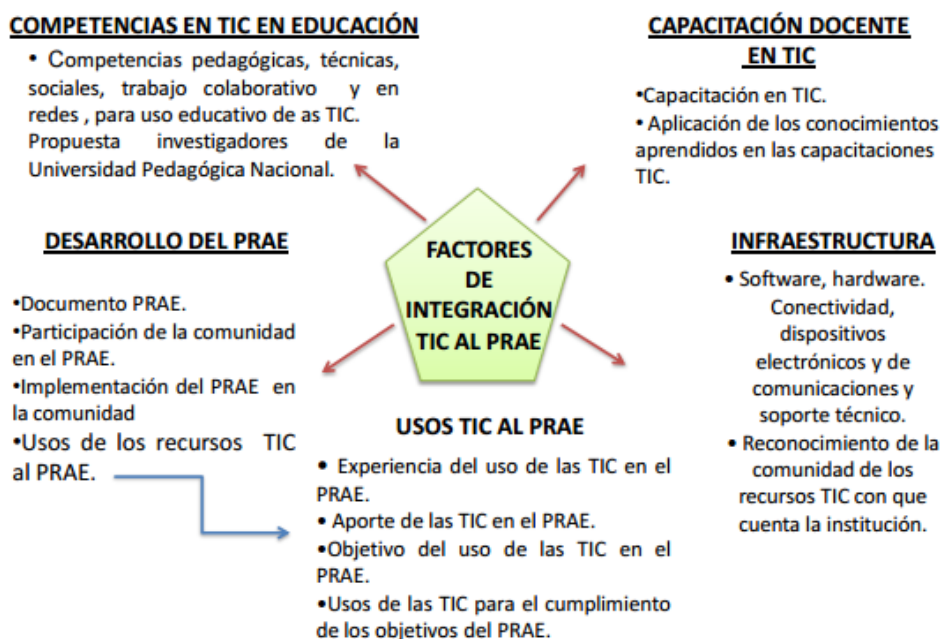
COMPETENCIAS EN TIC EN EDUCACIÓN

• Competencias pedagógicas, técnicas, sociales, trabajo colaborativo y en redes , para uso educativo de as TIC. Propuesta investigadores de la Universidad Pedagógica Nacional.

CAPACITACIÓN DOCENTE EN TIC

•Capacitación en TIC.
• Aplicación de los conocimientos aprendidos en las capacitaciones TIC.

DESARROLLO DEL PRAE

•Documento PRAE.
•Participación de la comunidad en el PRAE.
•Implementación del PRAE en la comunidad
•Usos de los recursos TIC al PRAE.

FACTORES DE INTEGRACIÓN TIC AL PRAE

INFRAESTRUCTURA

• Software, hardware. Conectividad, dispositivos electrónicos y de comunicaciones y soporte técnico.
• Reconocimiento de la comunidad de los recursos TIC con que cuenta la institución.

USOS TIC AL PRAE

• Experiencia del uso de las TIC en el PRAE.
• Aporte de las TIC en el PRAE.
•Objetivo del uso de las TIC en el PRAE.
•Usos de las TIC para el cumplimiento de los objetivos del PRAE.